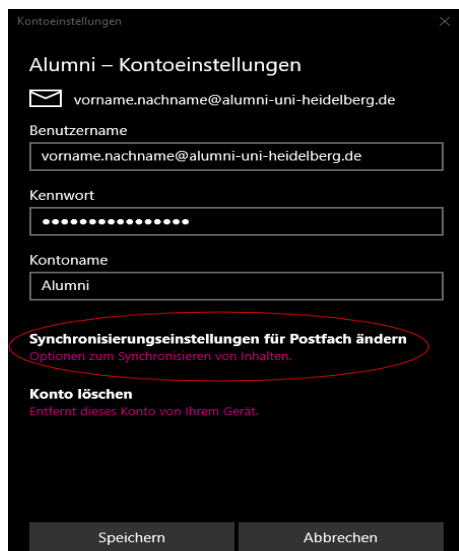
Kontoeinstellungen

Alumni – Kontoeinstellungen

vorname.nachname@alumni-uni-heidelberg.de

Benutzername

vorname.nachname@alumni-uni-heidelberg.de

Kennwort

•••••••••••••••

Kontoname

Alumni

Synchronisierungseinstellungen für Postfach ändern
Optionen zum Synchronisieren von Inhalten.

Konto löschen
Entfernt dieses Konto von Ihrem Gerät.

Speichern

Abbrechen